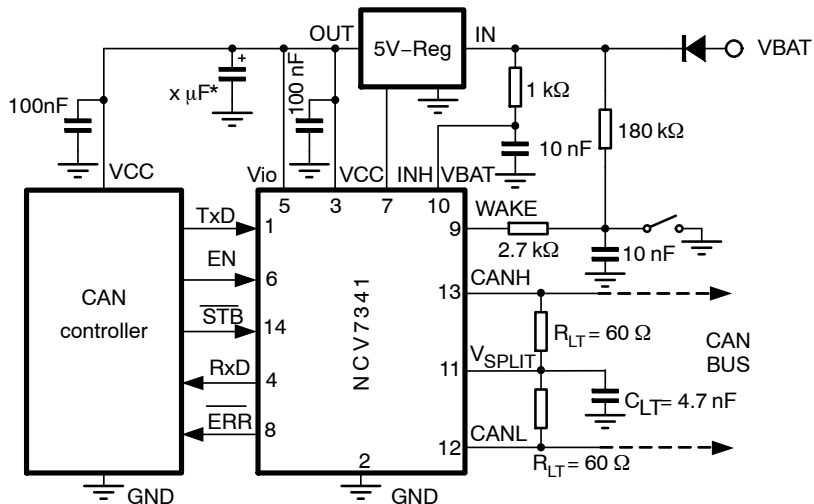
OUT
5V−Reg
IN
VBAT
100nF
x μF*
100 nF
1 kΩ
180 kΩ
10 nF
VCC
Vio
VCC
INH
VBAT
5
3
7
10
TxD
1
WAKE
9
2.7 kΩ
10 nF
EN
6
CANH
13
CAN controller
$\overline{STB}$
14
NCV7341
$R_{LT} = 60\ \Omega$
CAN BUS
RxD
4
$V_{SPLIT}$
11
$C_{LT} = 4.7$ nF
$\overline{ERR}$
8
CANL
12
2
$R_{LT} = 60\ \Omega$
GND
GND